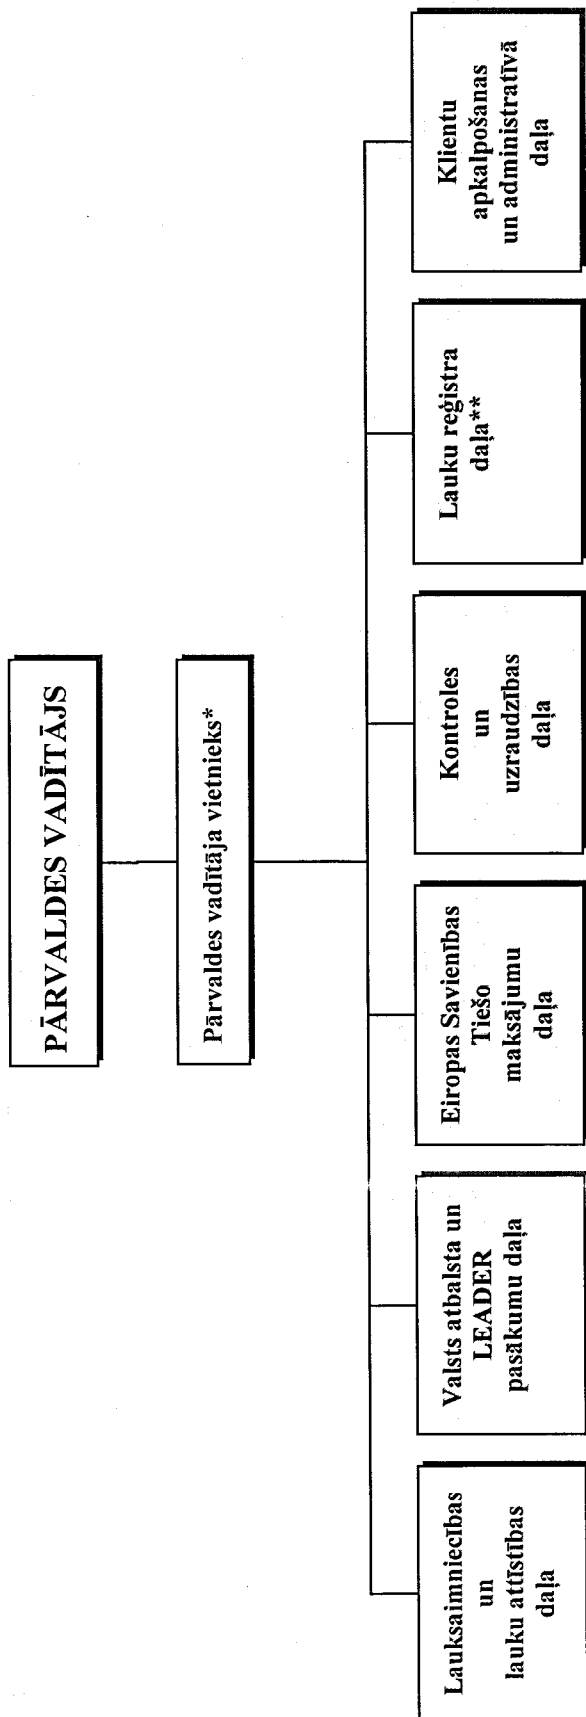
PĀRVALDES VADĪTĀJS

Pārvaldes vadītāja vietnieks*

Lauksaimniecības un lauku attīstības daļa

Valsts atbalsta un LEADER pasākumu daļa

Eiropas Savienības Tiešo maksājumu daļa

Kontroles un uzraudzības daļa

Lauku reģistra daļa**

Klientu apkalpošanas un administratīvā daļa